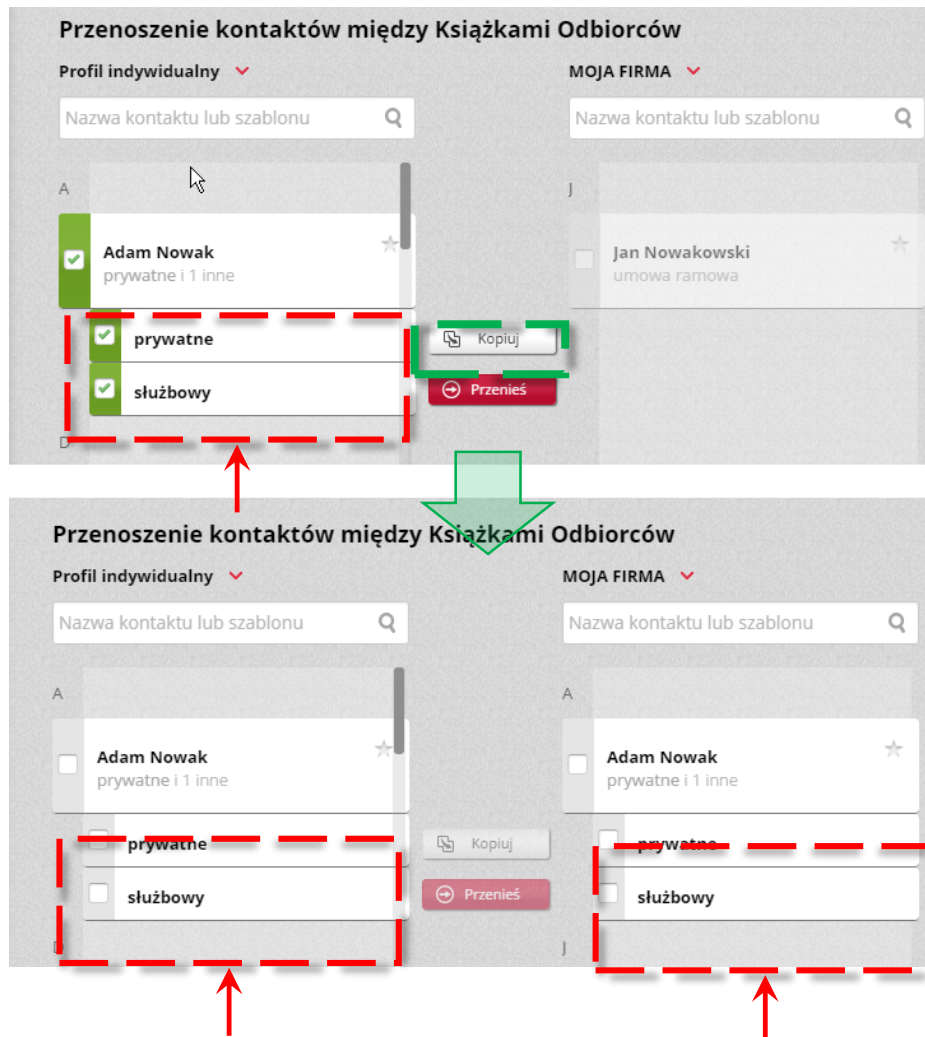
Przenoszenie kontaktów między Książkami Odbiorców

Profil indywidualny

Nazwa kontaktu lub szablonu

A

Adam Nowak
prywatne i 1 inne

prywatne

służbowy

D

Kopiuj

Przenieś

MOJA FIRMA

Nazwa kontaktu lub szablonu

J

Jan Nowakowski
umowa ramowa

Przenoszenie kontaktów między Książkami Odbiorców

Profil indywidualny

Nazwa kontaktu lub szablonu

A

Adam Nowak
prywatne i 1 inne

prywatne

służbowy

D

Kopiuj

Przenieś

MOJA FIRMA

Nazwa kontaktu lub szablonu

A

Adam Nowak
prywatne i 1 inne

prywatne

służbowy

J